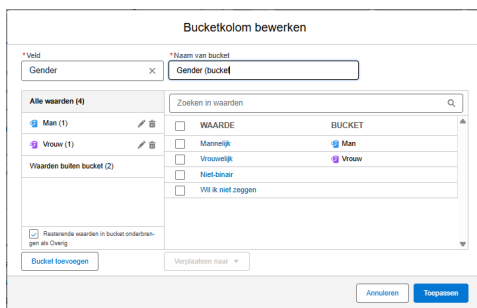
Bucketkolom bewerken

*Veld
Gender ×

*Naam van bucket
Gender (bucket

Alle waarden (4)

Man (1)

Vrouw (1)

Waarden buiten bucket (2)

Resterende waarden in bucket onderbrengen als Overig

Bucket toevoegen

Zoeken in waarden

| | WAARDE | BUCKET |
|---|---|---|
| | Mannelijk | Man |
| | Vrouwelijk | Vrouw |
| | Niet-binair | |
| | Wil ik niet zeggen | |

Verplaatsen naar ▾

Annuleren

Toepassen